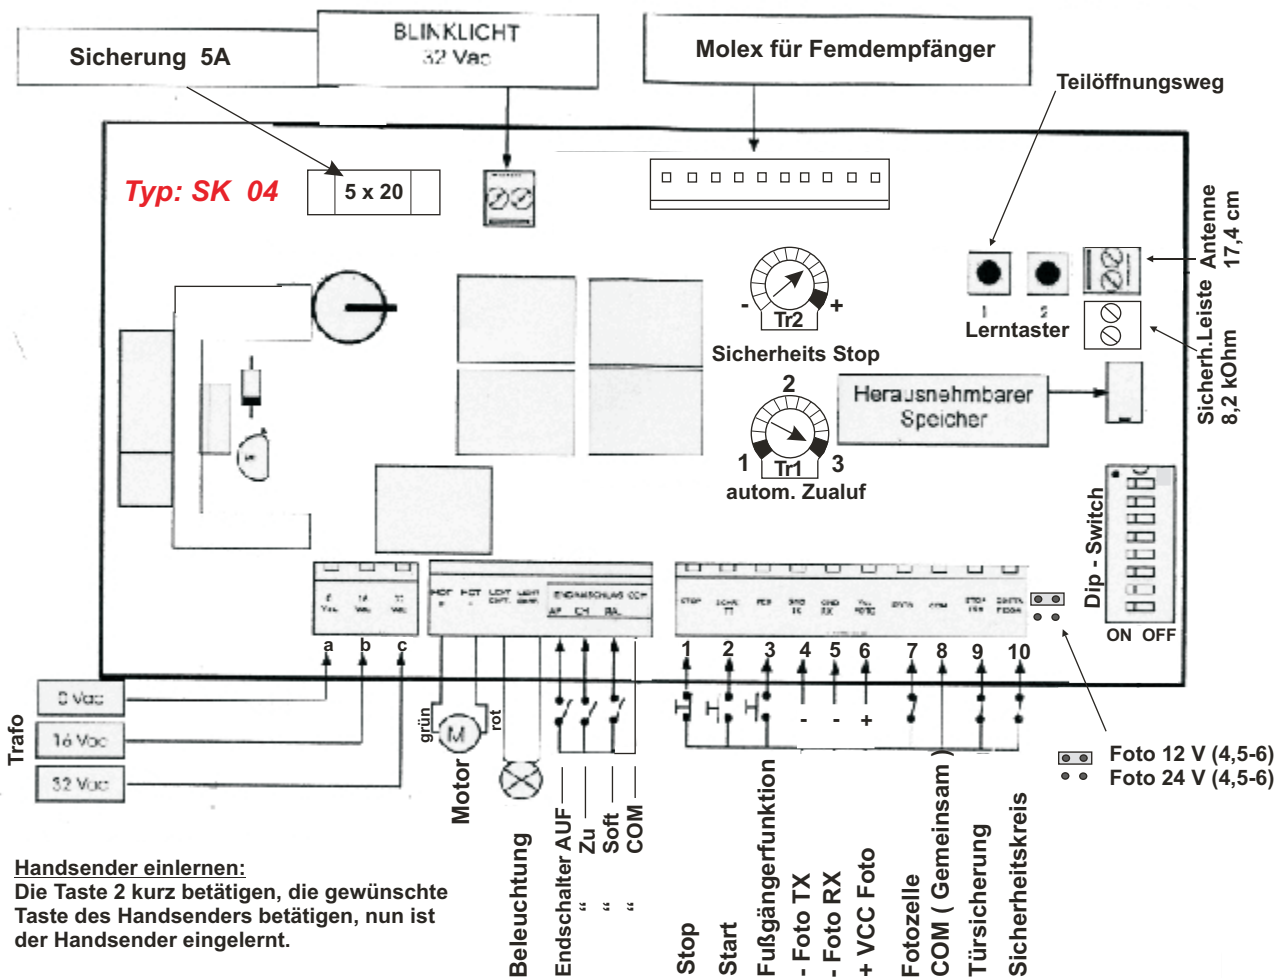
Sicherung 5A

BLINKLICHT
32 Vac

Molex für Femdempfänger

Teilöffnungsweg

Typ: SK 04

5 x 20

Antenne
17,4 cm

-
+
Tr2
Sicherheits Stop

1
2
Lerntaster

Sicherh.Leiste
8,2 kOhm

2
1
3
Tr1
autom. Zualuf

Herausnehmbarer
Speicher

Dip - Switch

ON OFF

a b c

1 2 3 4 5 6 7 8 9 10

Trafo

0 Vac
16 Vac
32 Vac

grün
rot
M

Motor

- - +

Foto 12 V (4,5-6)
Foto 24 V (4,5-6)

Handsender einlernen:
Die Taste 2 kurz betätigen, die gewünschte Taste des Handsenders betätigen, nun ist der Handsender eingelernt.

Beleuchtung
Endschalter AUF
" Zu
" Soft
" COM

Stop
Start
Fußgängerfunktion
- Foto TX
- Foto RX
+ VCC Foto
Fotozelle
COM ( Gemeinsam )
Türsicherung
Sicherheitskreis